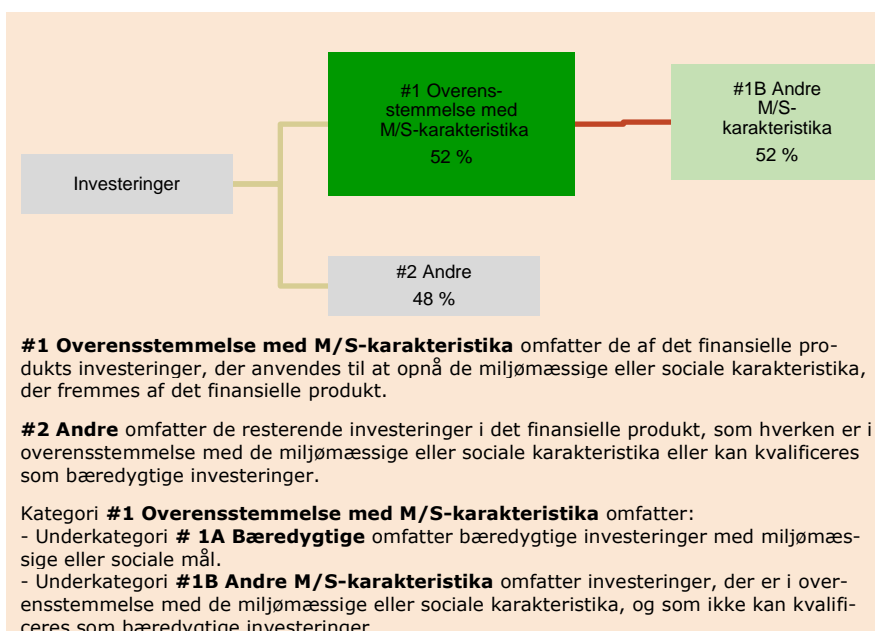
Investeringer

#1 Overensstemmelse med M/S-karakteristika
52 %

#1B Andre M/S-karakteristika
52 %

#2 Andre
48 %

**#1 Overensstemmelse med M/S-karakteristika** omfatter de af det finansielle produkts investeringer, der anvendes til at opnå de miljømæssige eller sociale karakteristika, der fremmes af det finansielle produkt.

**#2 Andre** omfatter de resterende investeringer i det finansielle produkt, som hverken er i overensstemmelse med de miljømæssige eller sociale karakteristika eller kan kvalificeres som bæredygtige investeringer.

Kategori **#1 Overensstemmelse med M/S-karakteristika** omfatter:
- Underkategori **# 1A Bæredygtige** omfatter bæredygtige investeringer med miljømæssige eller sociale mål.
- Underkategori **#1B Andre M/S-karakteristika** omfatter investeringer, der er i overensstemmelse med de miljømæssige eller sociale karakteristika, og som ikke kan kvalificeres som bæredygtige investeringer.